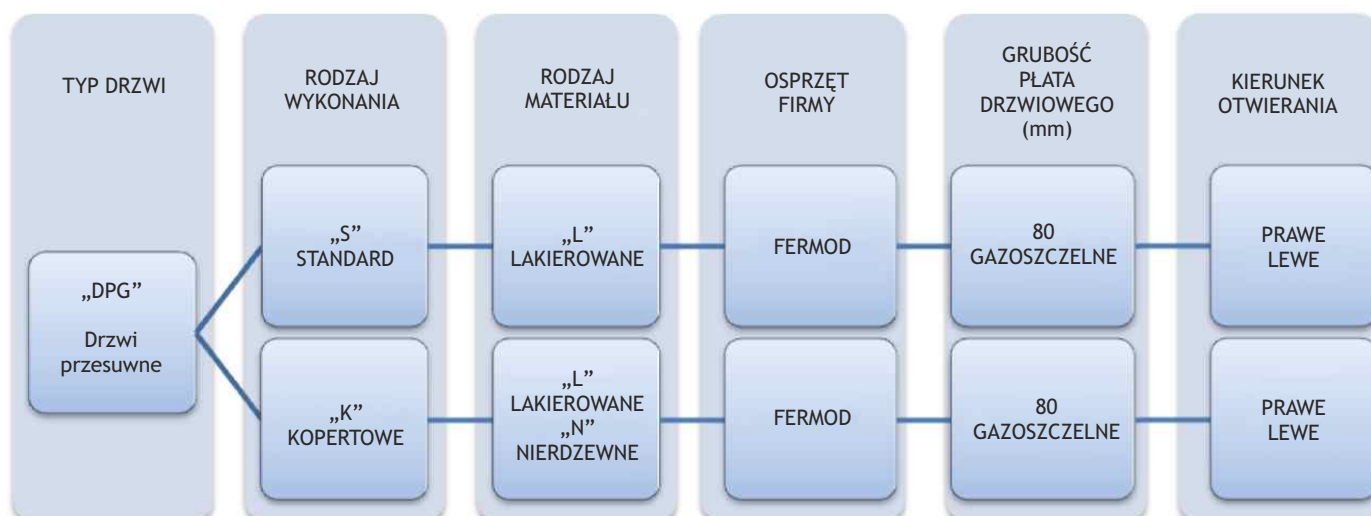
TYP DRZWI

RODZAJ WYKONANIA

RODZAJ MATERIAŁU

OSPRZĘT FIRMY

GRUBOŚĆ PŁATA DRZWIOWEGO (mm)

KIERUNEK OTWIERANIA

„DPG”

Drzwi przesuwne

„S” STANDARD

„L” LAKIEROWANE

FERMOD

80 GAZOSZCZELNE

PRAWE LEWE

„K” KOPERTOWE

„L” LAKIEROWANE „N” NIERDZEWNE

FERMOD

80 GAZOSZCZELNE

PRAWE LEWE